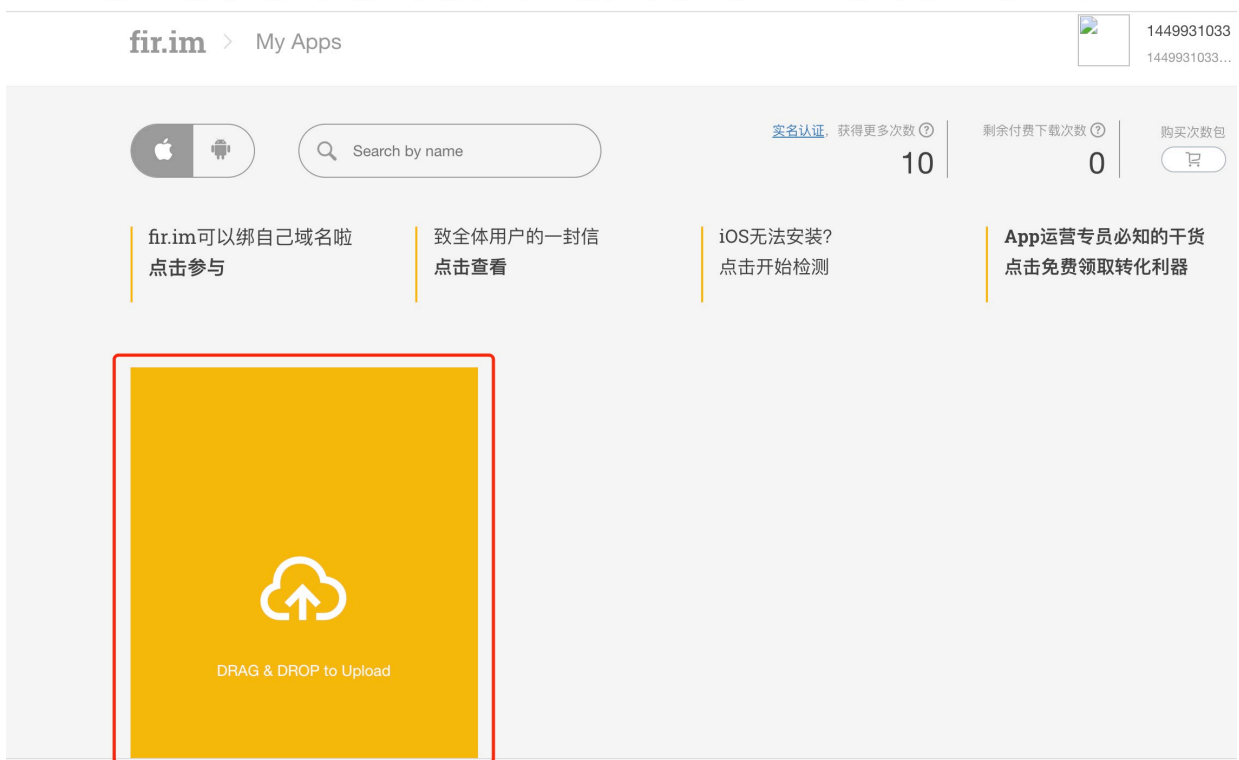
fir.im > My Apps

1449931033
1449931033...

Search by name

实名认证，获得更多次数 ⑦
10

剩余付费下载次数 ⑦
0

购买次数包

fir.im可以绑自己域名啦
点击参与

致全体用户的一封信
点击查看

iOS无法安装?
点击开始检测

App运营专员必知的干货
点击免费领取转化利器

DRAG & DROP to Upload